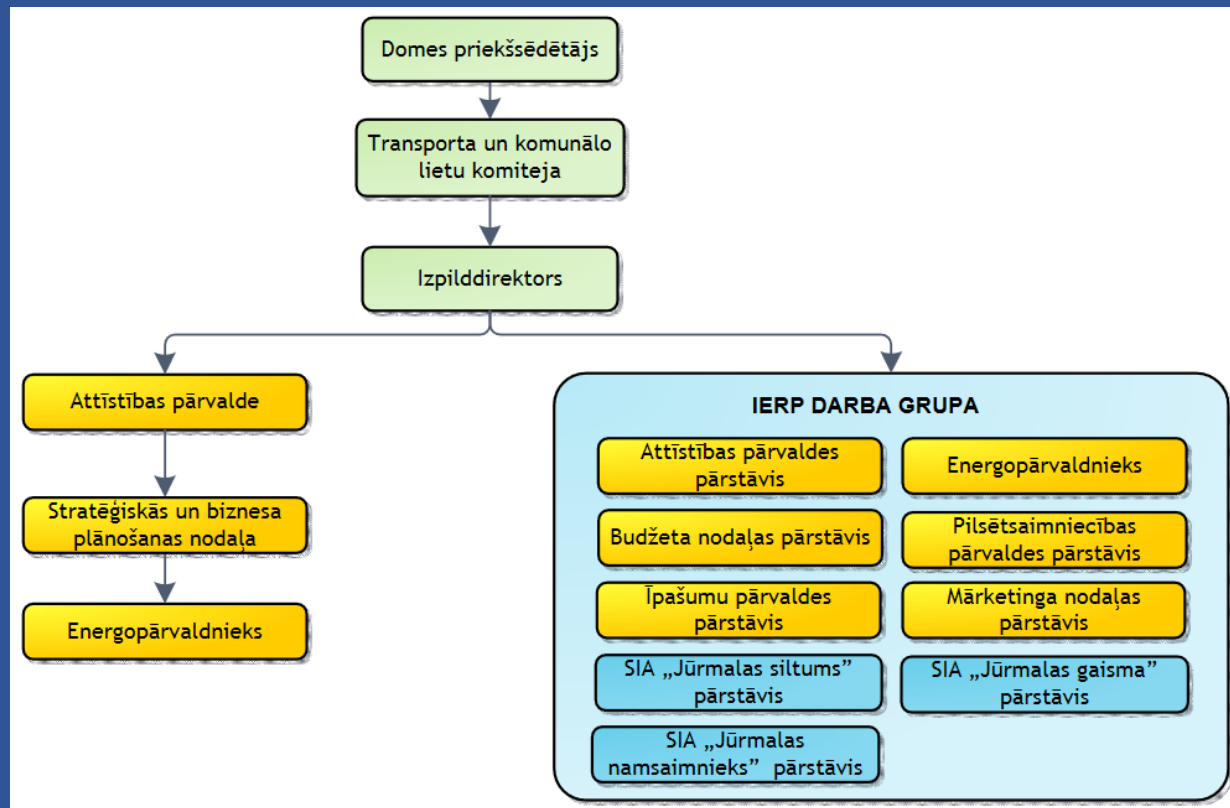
Domes priekšsēdētājs

Transporta un komunālo lietu komiteja

Izpilddirektors

Attīstības pārvalde

Stratēģiskās un biznesa plānošanas nodaļa

Energopārvaldnieks

IERP DARBA GRUPA

Attīstības pārvaldes pārstāvis

Energopārvaldnieks

Budžeta nodaļas pārstāvis

Pilsētsaimniecības pārvaldes pārstāvis

Īpašumu pārvaldes pārstāvis

Mārketinga nodaļas pārstāvis

SIA „Jūrmalas siltums" pārstāvis

SIA „Jūrmalas gaisma" pārstāvis

SIA „Jūrmalas namsaimnieks" pārstāvis